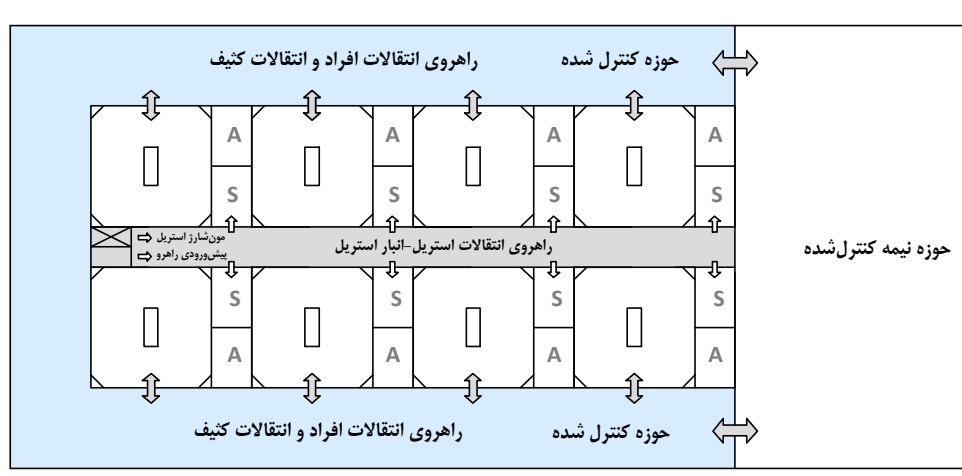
راهروی انتقالات افراد و انتقالات کثیف
حوزه کنترل شده

A
A
A
A

S
S
S
S

مونشارژ استریل
پیش‌ورودی راهرو
راهروی انتقالات استریل-انبار استریل

حوزه نیمه کنترل‌شده

S
S
S
S

A
A
A
A

راهروی انتقالات افراد و انتقالات کثیف
حوزه کنترل شده